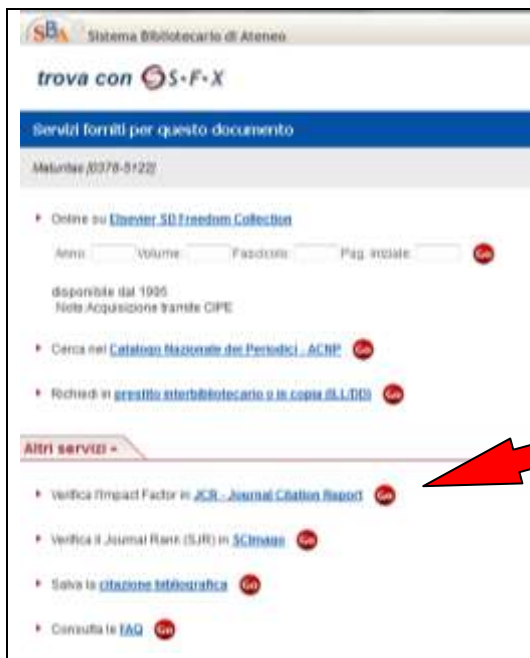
SBA Sistema Bibliotecario di Ateneo

trova con S·F·X

Servizi forniti per questo documento

Maturitas [0378-5122]

Online su Elsevier SD Freedom Collection

Anno Volume Fascicolo Pag. iniziale Go

disponibile dal 1995
Nota Acquisizione tramite CIPE

Cerca nel Catalogo Nazionale dei Periodici - ACNP Go

Richiedi in prestito interbibliotecario o in copia (ILL/DD) Go

Altri servizi -

Verifica l'Impact Factor in JCR - Journal Citation Report Go

Verifica il Journal Rank (SJR) in SCImago Go

Salva la citazione bibliografica Go

Consulta le FAQ Go